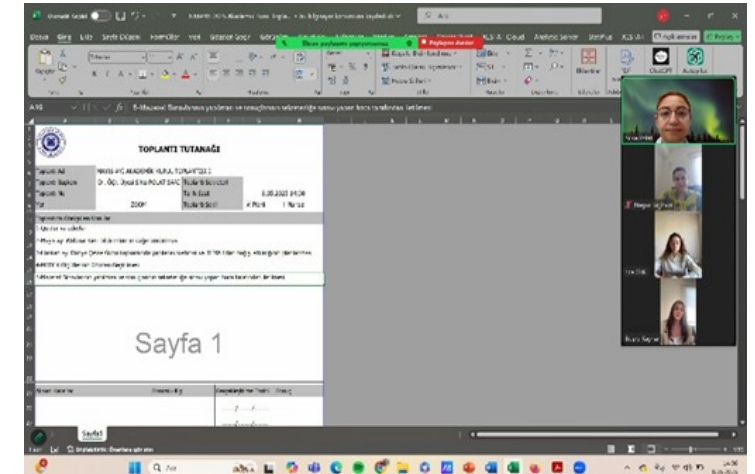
Otomatik Kaydet
Dosya Giriş Ekle Sayfa Düzeni Formüller Veri Gözden Geçir Görünüm
Ekranı paylaşmayı durdur
Paylaşımı durdur
Sıralama ve Filtre
ChatGPT
Sayfa1
TOPLANTI TUTANAĞI
Toplantı Adı
Toplantı Başkanı
Toplantı No
Yer
Toplantı Başlangıç
Toplantı Bitiş
Toplantı Süresi
Sayfa 1
Sayfa1